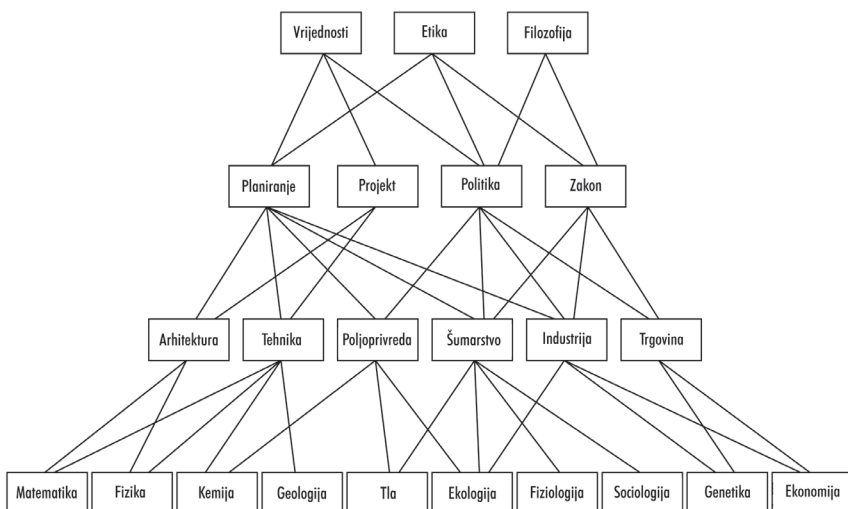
Vrijednosti
Etika
Filozofija

Planiranje
Projekt
Politika
Zakon

Arhitektura
Tehnika
Poljoprivreda
Šumarstvo
Industrija
Trgovina

Matematika
Fizika
Kemija
Geologija
Tla
Ekologija
Fiziologija
Sociologija
Genetika
Ekonomija